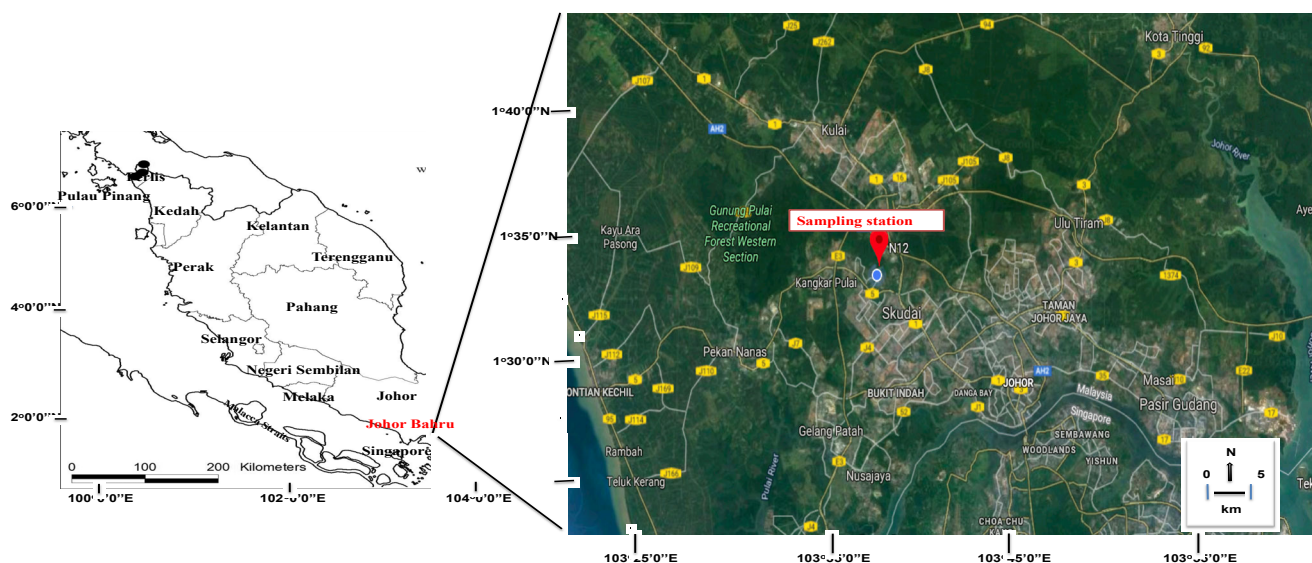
6°0'0"
4°0'0"
2°0'0"
Perlis
Pulau Pinang
Kedah
Kelantan
Terengganu
Perak
Pahang
Selangor
Negeri Sembilan
Johor
Melaka
Malacca Straits
Johor Bahru
Singapore
0 100 200 Kilometers
100°0'0"E
102°0'0"E
104°0'0"E
w

1°40'0"N
1°35'0"N
1°30'0"N
Kota Tinggi
Kulai
Johor River
Gunung Pulai Recreational Forest Western Section
Sampling station
N12
Ulu Tiram
Kayu Ara Pasong
Kangkar Pulai
Skudai
TAMAN JOHOR JAYA
Pekan Nanas
PONTIAN KECHIL
BUKIT INDAH
DANGA BAY
JOHOR
Malaysia
Singapore
Masai
Pasir Gudang
Gelang Patah
SEMBAWANG
WOODLANDS
YISHUN
Rambah
Nusajaya
Pulai River
Teluk Kerang
CHOA CHU KANG
AH2
N
0 5
km
103°25'0"E
103°35'0"E
103°45'0"E
103°55'0"E